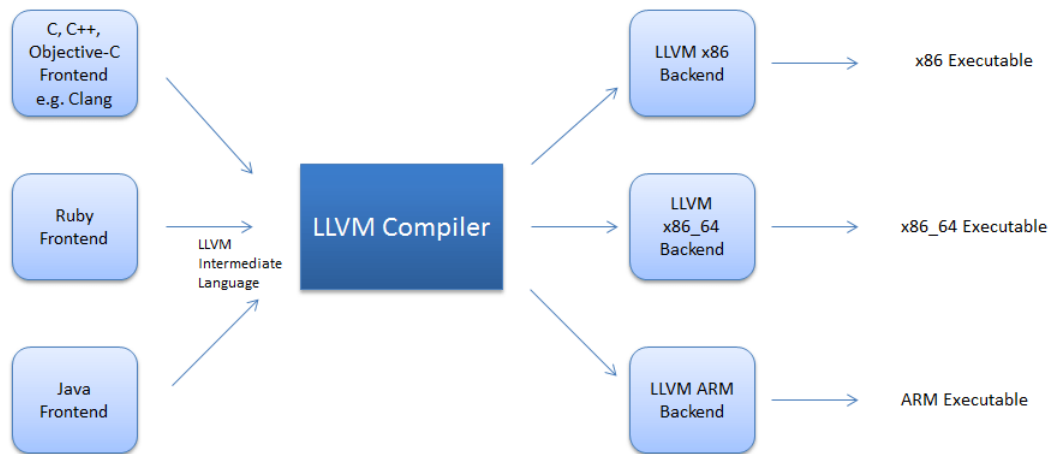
C, C++, Objective-C Frontend e.g. Clang

Ruby Frontend

Java Frontend

LLVM Intermediate Language

LLVM Compiler

LLVM x86 Backend

LLVM x86_64 Backend

LLVM ARM Backend

x86 Executable

x86_64 Executable

ARM Executable